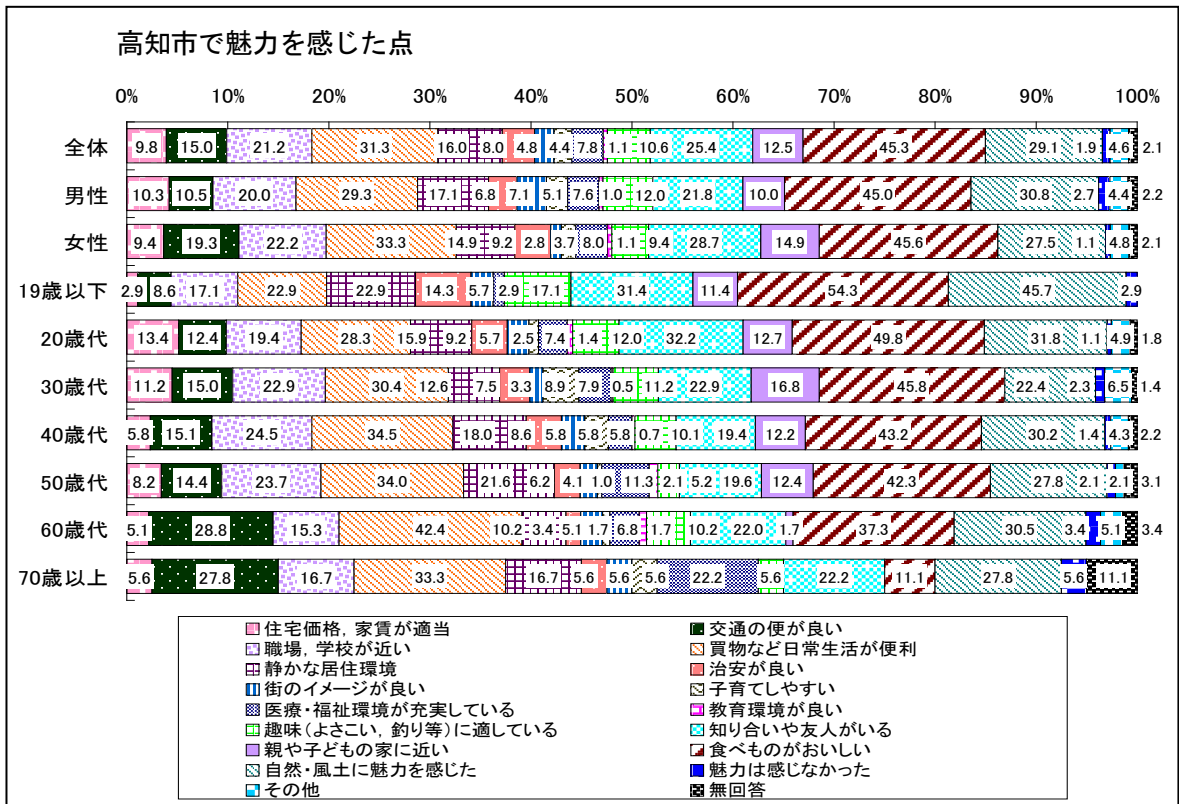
高知市で魅力を感じた点

0%
10%
20%
30%
40%
50%
60%
70%
80%
90%
100%

全体 9.8 15.0 21.2 31.3 16.0 8.0 4.8 4.4 7.8 1.1 10.6 25.4 12.5 45.3 29.1 1.9 4.6 2.1
男性 10.3 10.5 20.0 29.3 17.1 6.8 7.1 5.1 7.6 1.0 12.0 21.8 10.0 45.0 30.8 2.7 4.4 2.2
女性 9.4 19.3 22.2 33.3 14.9 9.2 2.8 3.7 8.0 1.1 9.4 28.7 14.9 45.6 27.5 1.1 4.8 2.1
19歳以下 2.9 8.6 17.1 22.9 22.9 14.3 5.7 2.9 17.1 31.4 11.4 54.3 45.7 2.9
20歳代 13.4 12.4 19.4 28.3 15.9 9.2 5.7 2.5 7.4 1.4 12.0 32.2 12.7 49.8 31.8 1.1 4.9 1.8
30歳代 11.2 15.0 22.9 30.4 12.6 7.5 3.3 8.9 7.9 0.5 11.2 22.9 16.8 45.8 22.4 2.3 6.5 1.4
40歳代 5.8 15.1 24.5 34.5 18.0 8.6 5.8 5.8 5.8 0.7 10.1 19.4 12.2 43.2 30.2 1.4 4.3 2.2
50歳代 8.2 14.4 23.7 34.0 21.6 6.2 4.1 1.0 11.3 2.1 5.2 19.6 12.4 42.3 27.8 2.1 2.1 3.1
60歳代 5.1 28.8 15.3 42.4 10.2 3.4 5.1 1.7 6.8 1.7 10.2 22.0 1.7 37.3 30.5 3.4 5.1 3.4
70歳以上 5.6 27.8 16.7 33.3 16.7 5.6 5.6 5.6 22.2 5.6 22.2 11.1 27.8 5.6 11.1

住宅価格，家賃が適当
交通の便が良い
職場，学校が近い
買物など日常生活が便利
静かな居住環境
治安が良い
街のイメージが良い
子育てしやすい
医療・福祉環境が充実している
教育環境が良い
趣味（よさこい，釣り等）に適している
知り合いや友人がいる
親や子どもの家に近い
食べものがおいしい
自然・風土に魅力を感じた
魅力は感じなかった
その他
無回答